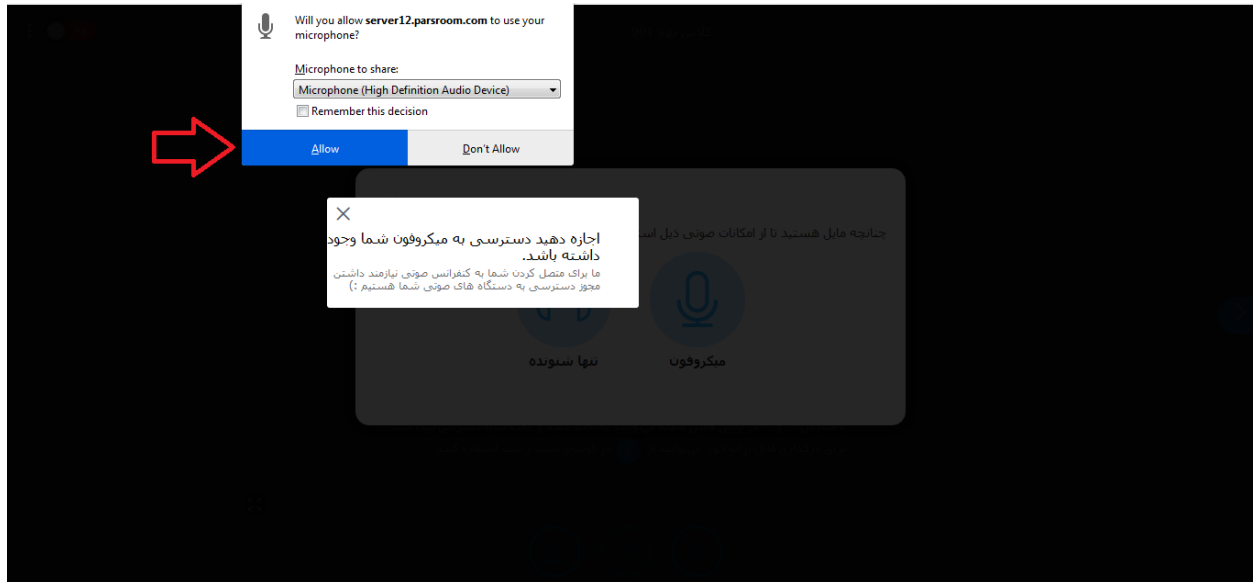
Will you allow server12.parsroom.com to use your microphone?

Microphone to share:

Microphone (High Definition Audio Device)

Remember this decision

Allow

Don't Allow

اجازه دهید دسترسی به میکروفون شما وجود داشته باشد.

ما برای متصل کردن شما به کنفرانس صوتی نیازمند داشتن مجوز دسترسی به دستگاه های صوتی شما هستیم :)

چنانچه مایل هستید تا از امکانات صوتی ذیل اس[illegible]

تنها شنونده

میکروفون